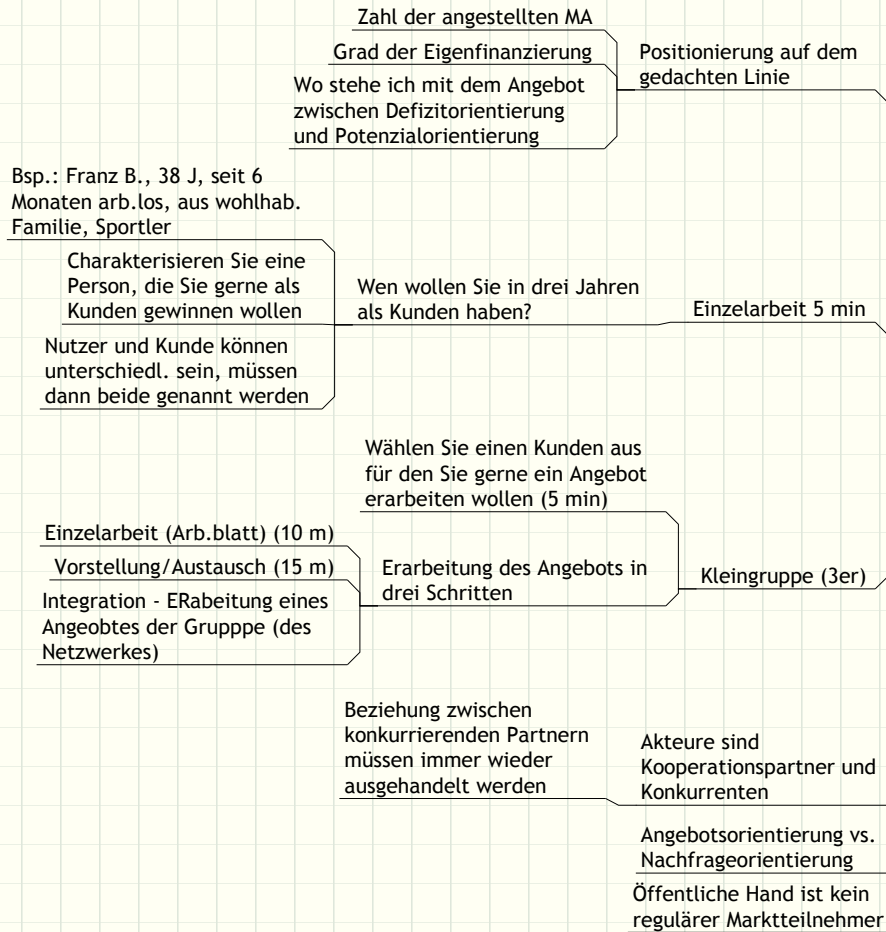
Zahl der angestellten MA

Grad der Eigenfinanzierung

Wo stehe ich mit dem Angebot zwischen Defizitorientierung und Potenzialorientierung

Positionierung auf dem gedachten Linie

Bsp.: Franz B., 38 J, seit 6 Monaten arb.los, aus wohlhab. Familie, Sportler

Charakterisieren Sie eine Person, die Sie gerne als Kunden gewinnen wollen

Nutzer und Kunde können unterschiedl. sein, müssen dann beide genannt werden

Wen wollen Sie in drei Jahren als Kunden haben?

Einzelarbeit 5 min

Wählen Sie einen Kunden aus für den Sie gerne ein Angebot erarbeiten wollen (5 min)

Einzelarbeit (Arb.blatt) (10 m)

Vorstellung/Austausch (15 m)

Integration - ERabeitung eines Angeobtes der Grupppe (des Netzwerkes)

Erarbeitung des Angebots in drei Schritten

Kleingruppe (3er)

Beziehung zwischen konkurrierenden Partnern müssen immer wieder ausgehandelt werden

Akteure sind Kooperationspartner und Konkurrenten

Angebotsorientierung vs. Nachfrageorientierung

Öffentliche Hand ist kein regulärer Marktteilnehmer